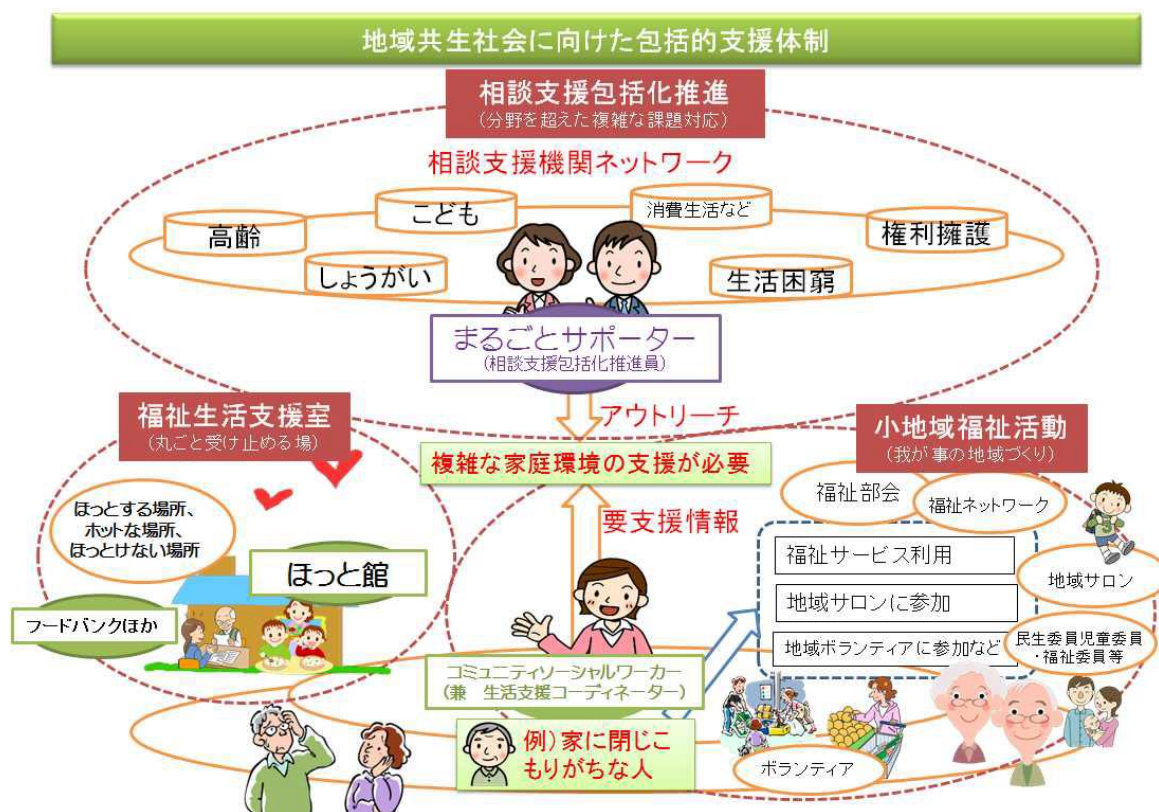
地域共生社会に向けた包括的支援体制

相談支援包括化推進
（分野を超えた複雑な課題対応）

相談支援機関ネットワーク

こども

消費生活など

高齢

権利擁護

しょうがい

生活困窮

まるごとサポーター
（相談支援包括化推進員）

アウトリーチ

福祉生活支援室
（丸ごと受け止める場）

小地域福祉活動
（我が事の地域づくり）

複雑な家庭環境の支援が必要

福祉部会

福祉ネットワーク

ほっとする場所、ホットな場所、ほっとけない場所

要支援情報

福祉サービス利用

ほっと館

地域サロン

地域サロンに参加

フードバンクほか

地域ボランティアに参加など

民生委員児童委員・福祉委員等

コミュニティソーシャルワーカー
（兼　生活支援コーディネーター）

例）家に閉じこもりがちな人

ボランティア